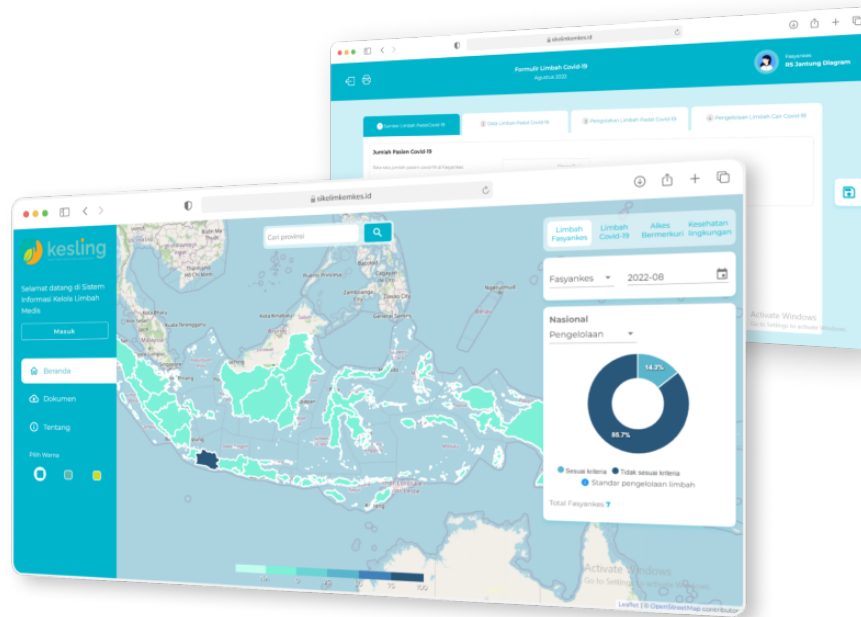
sikelimkemkes.id

Formulir Limbah Covid-19
Agustus 2022

Fasyankes
RS Jantung Diagram

Sumber Limbah Pasien Covid-19 | Data Limbah Pasien Covid-19 | Pengolahan Limbah Pasien Covid-19 | Pengelolaan Limbah Cair Covid-19

Jumlah Pasien Covid-19

Activate Windows
Go to Settings to activate Windows.

sikelimkemkes.id

kesling

Selamat datang di Sistem Informasi Kelola Limbah Medis

Masuk

Beranda
Dokumen
Tentang

Pilih Warna

Cari provinsi

Limbah Fasyankes | Limbah Covid-19 | Alkes Bermerkuri | Kesehatan lingkungan

Fasyankes
2022-08

Nasional
Pengelolaan

14.3%
85.7%

Sesuai kriteria
Tidak sesuai kriteria
Standar pengelolaan limbah

Total Fasyankes 7

Activate Windows
Go to Settings to activate Windows.

Leaflet | © OpenStreetMap contributors